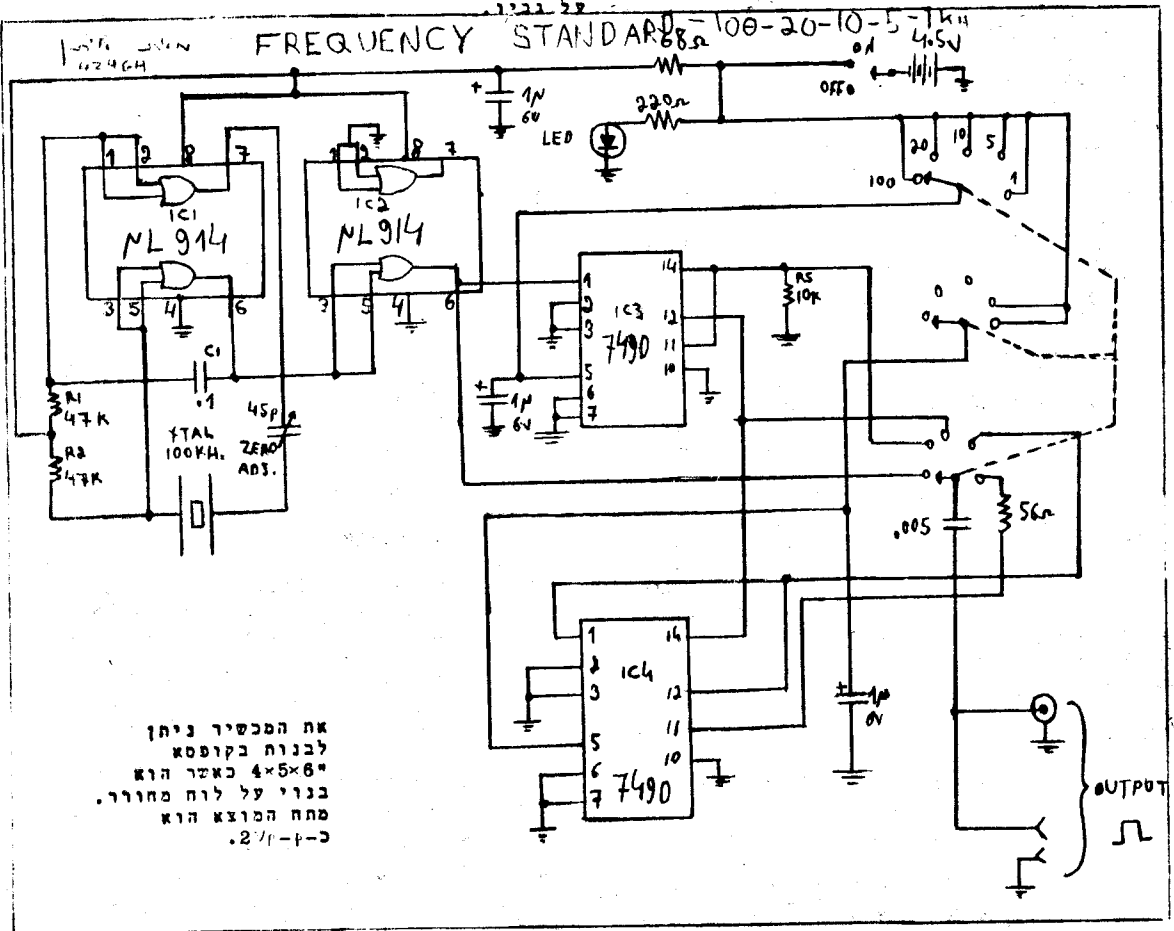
FREQUENCY STANDARD - 100-20-10-5-1KH

68Ω ON 4.5V OFF

+ 1N 6V

220Ω

LED

20 10 5 100 1

1 2 8 7 IC1 NL914 3 5 4 6

1 2 8 7 IC2 NL914 3 5 4 6

C1 .1

R1 47K R2 47K

XTAL 100KH.

45p ZERO ADJ.

1 2 3 5 6 7 IC3 7490 14 12 11 10

R5 10K

+ 1N 6V

.005 56Ω

1 2 3 5 6 7 IC4 7490 14 12 11 10

+ 1N 6V

OUTPUT

את המכשיר ניתן לבנות בקופסא "6×5×4 כאשר הוא בנוי על לוח מחורר. מתח המוצא הוא כ-2 p-p.